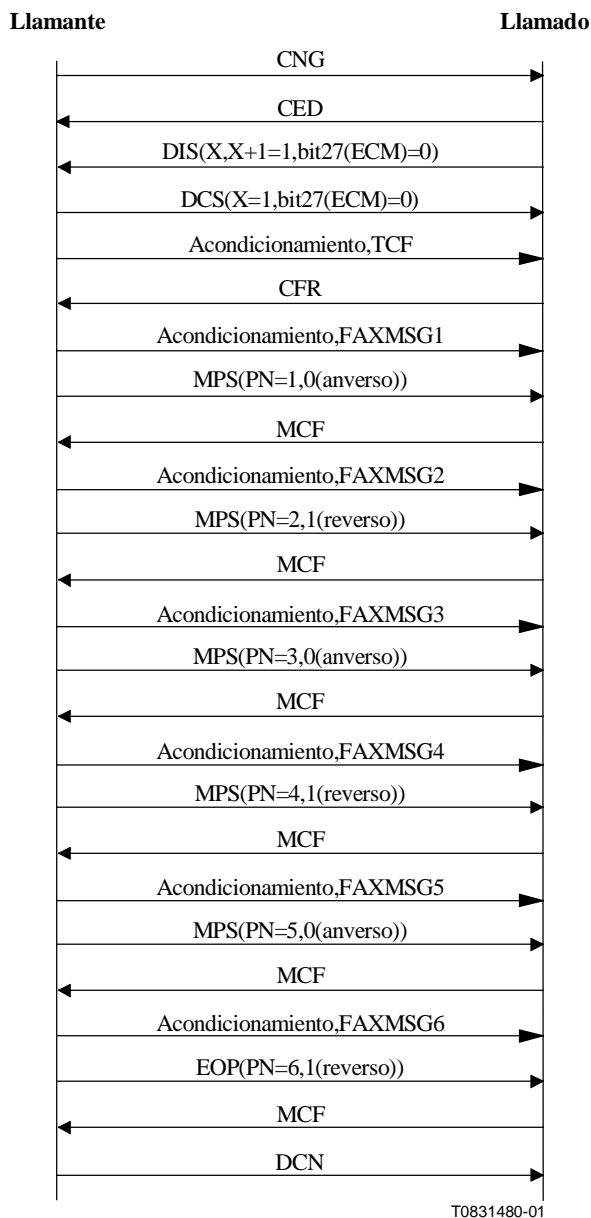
Llamante

Llamado

CNG

CED

DIS(X,X+1=1,bit27(ECM)=0)

DCS(X=1,bit27(ECM)=0)

Acondicionamiento,TCF

CFR

Acondicionamiento,FAXMSG1

MPS(PN=1,0(anverso))

MCF

Acondicionamiento,FAXMSG2

MPS(PN=2,1(reverso))

MCF

Acondicionamiento,FAXMSG3

MPS(PN=3,0(anverso))

MCF

Acondicionamiento,FAXMSG4

MPS(PN=4,1(reverso))

MCF

Acondicionamiento,FAXMSG5

MPS(PN=5,0(anverso))

MCF

Acondicionamiento,FAXMSG6

EOP(PN=6,1(reverso))

MCF

DCN

T0831480-01